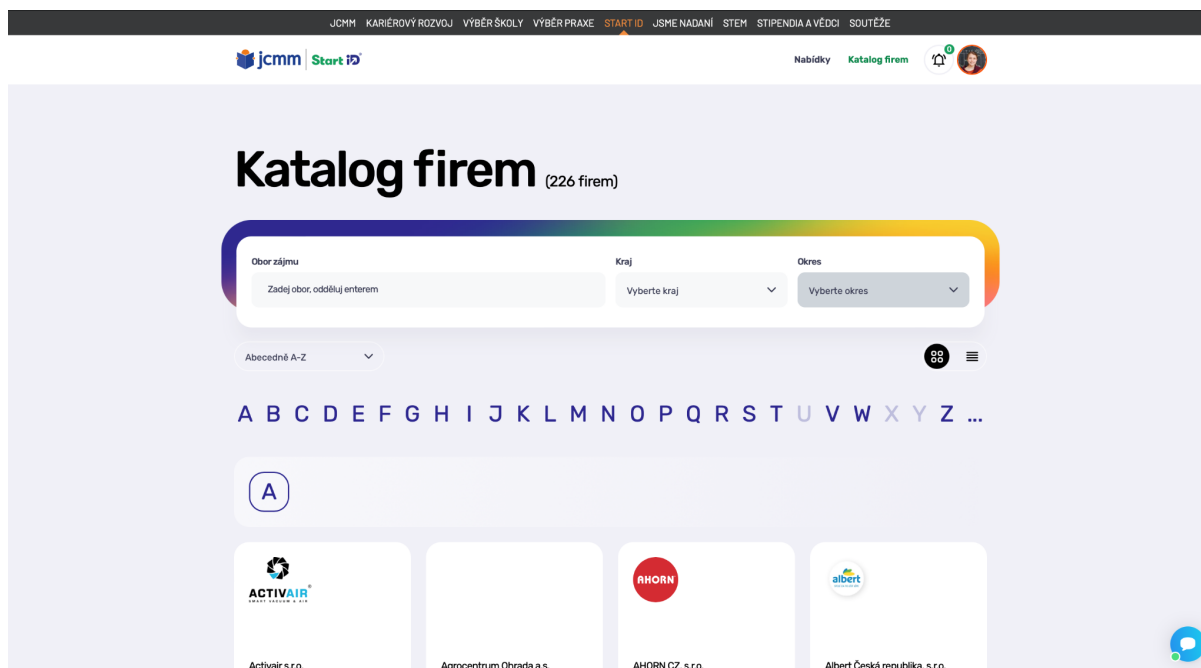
JCMM KARIÉROVÝ ROZVOJ VÝBĚR ŠKOLY VÝBĚR PRAXE START ID JSME NADANÍ STEM STIPENDIA A VĚDCI SOUTĚŽE

jcmm Start iD

Nabídky Katalog firem 0

Katalog firem (226 firem)

Obor zájmu
Zadej obor, odděluj enterem

Kraj
Vyberte kraj

Okres
Vyberte okres

Abecedně A-Z

A B C D E F G H I J K L M N O P Q R S T U V W X Y Z ...

A

ACTIVAIR
SMART VACUUM & AIR

Activair s.r.o.

Agrocentrum Ohrada a.s.

AHORN

AHORN CZ, s.r.o.

albert

Albert Česká republika, s.r.o.